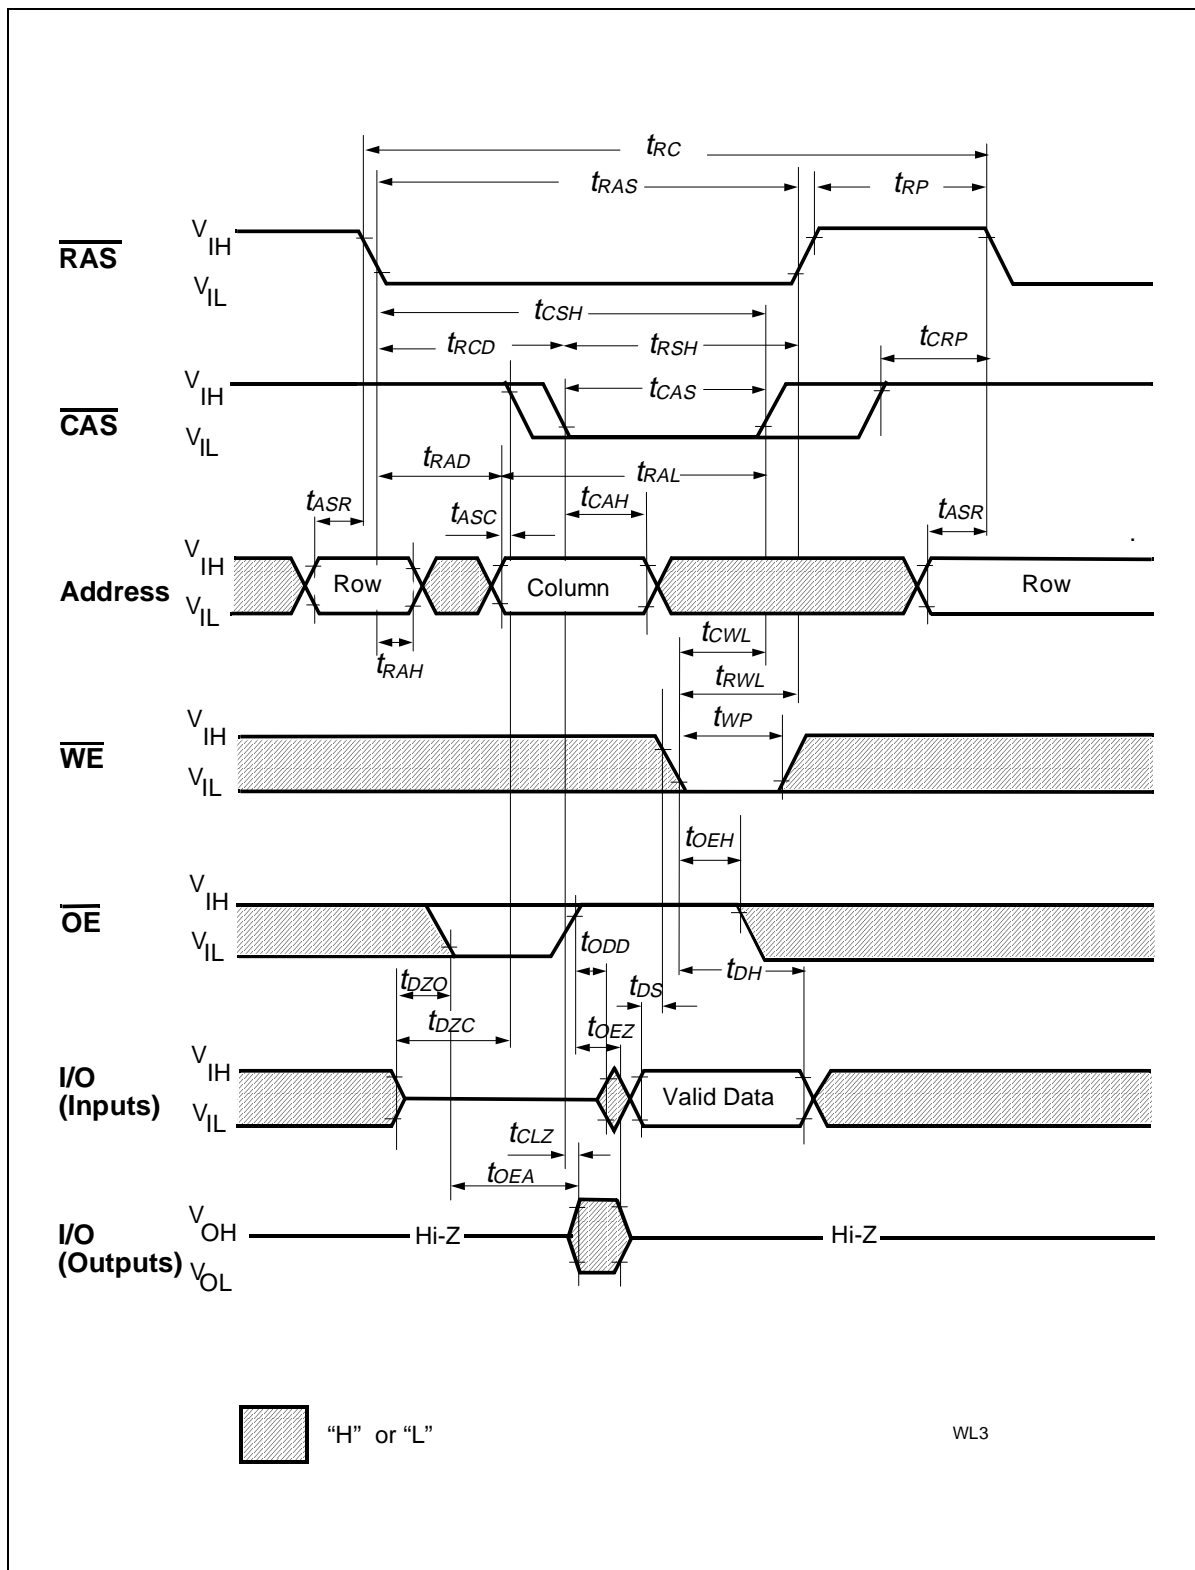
$t_{RC}$

$t_{RAS}$

$t_{RP}$

$\overline{RAS}$ $V_{IH}$ $V_{IL}$

$t_{CSH}$

$t_{RCD}$

$t_{RSH}$

$t_{CRP}$

$\overline{CAS}$ $V_{IH}$ $V_{IL}$

$t_{CAS}$

$t_{RAD}$

$t_{RAL}$

$t_{ASR}$

$t_{ASC}$

$t_{CAH}$

$t_{ASR}$

Address $V_{IH}$ $V_{IL}$

Row

Column

Row

$t_{RAH}$

$t_{CWL}$

$t_{RWL}$

$t_{WP}$

$\overline{WE}$ $V_{IH}$ $V_{IL}$

$t_{OEH}$

$\overline{OE}$ $V_{IH}$ $V_{IL}$

$t_{ODD}$

$t_{DZO}$

$t_{DS}$

$t_{DH}$

$t_{DZC}$

$t_{OEZ}$

I/O (Inputs) $V_{IH}$ $V_{IL}$

Valid Data

$t_{CLZ}$

$t_{OEA}$

I/O (Outputs) $V_{OH}$ $V_{OL}$

Hi-Z

Hi-Z

"H" or "L"

WL3